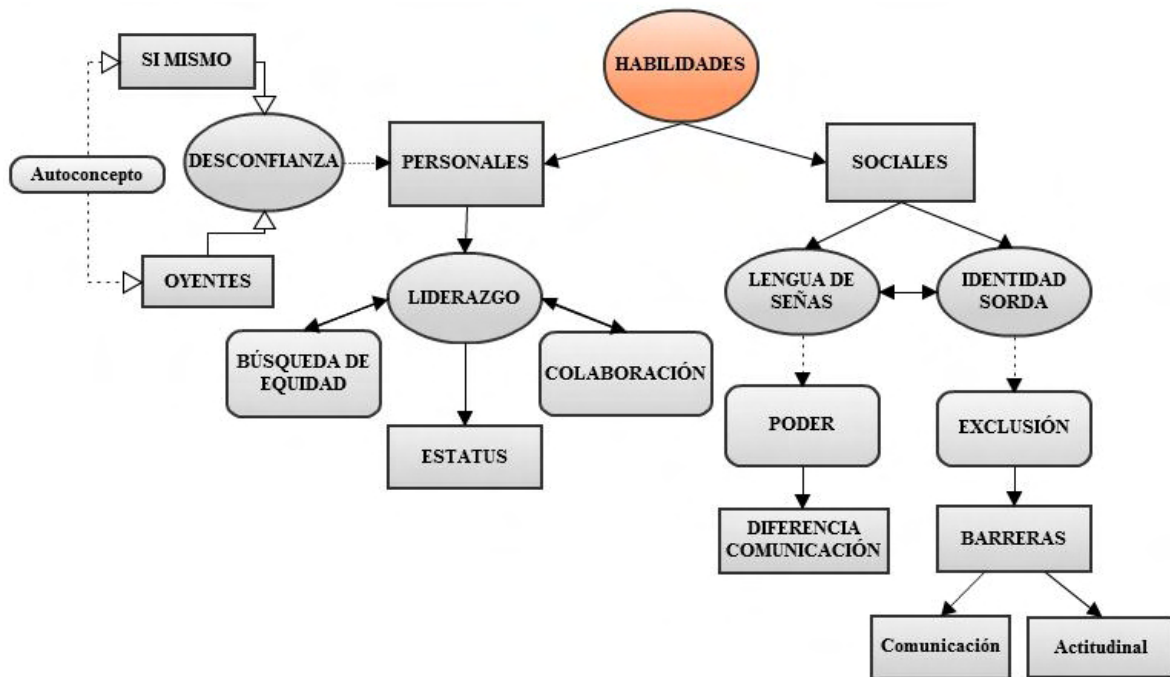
HABILIDADES

SI MISMO

Autoconcepto

DESCONFIANZA

OYENTES

PERSONALES

LIDERAZGO

BÚSQUEDA DE EQUIDAD

COLABORACIÓN

ESTATUS

SOCIALES

LENGUA DE SEÑAS

IDENTIDAD SORDA

PODER

DIFERENCIA COMUNICACIÓN

EXCLUSIÓN

BARRERAS

Comunicación

Actitudinal